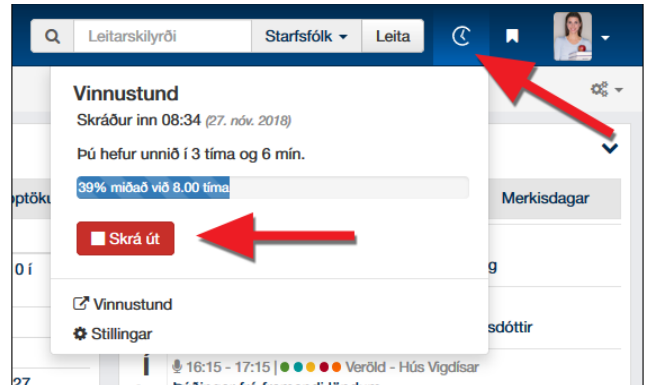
Leitarskilyrði
Starfsfólk
Leita

Vinnustund
Skráður inn 08:34 (27. nóv. 2018)
Þú hefur unnið í 3 tíma og 6 mín.
39% miðað við 8.00 tíma
Skrá út

Vinnustund
Stillingar

ptöku
0 í
27
Merkisdagar
g
sdóttir
Í
16:15 - 17:15 | Veröld - Hús Vigdísar
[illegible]